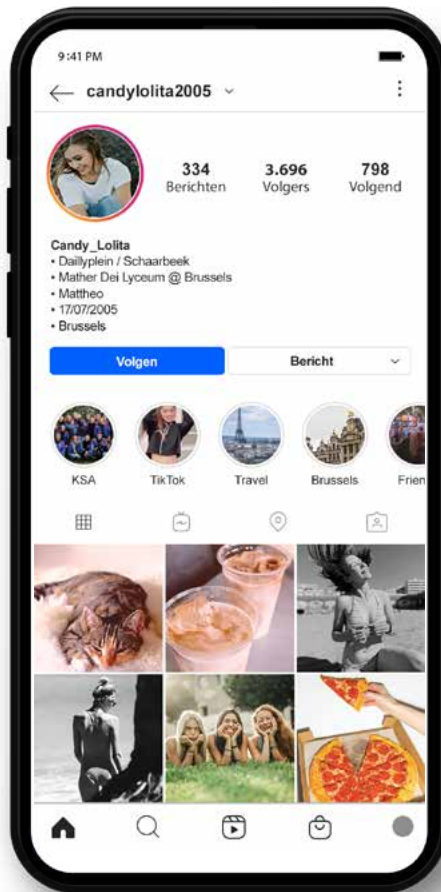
9:41 PM

candylolita2005

334
Berichten

3.696
Volgers

798
Volgend

Candy_Lolita
• Daillyplein / Schaarbeek
• Mather Dei Lyceum @ Brussels
• Mattheo
• 17/07/2005
• Brussels

Volgen

Bericht

KSA

TikTok

Travel

Brussels

Frien